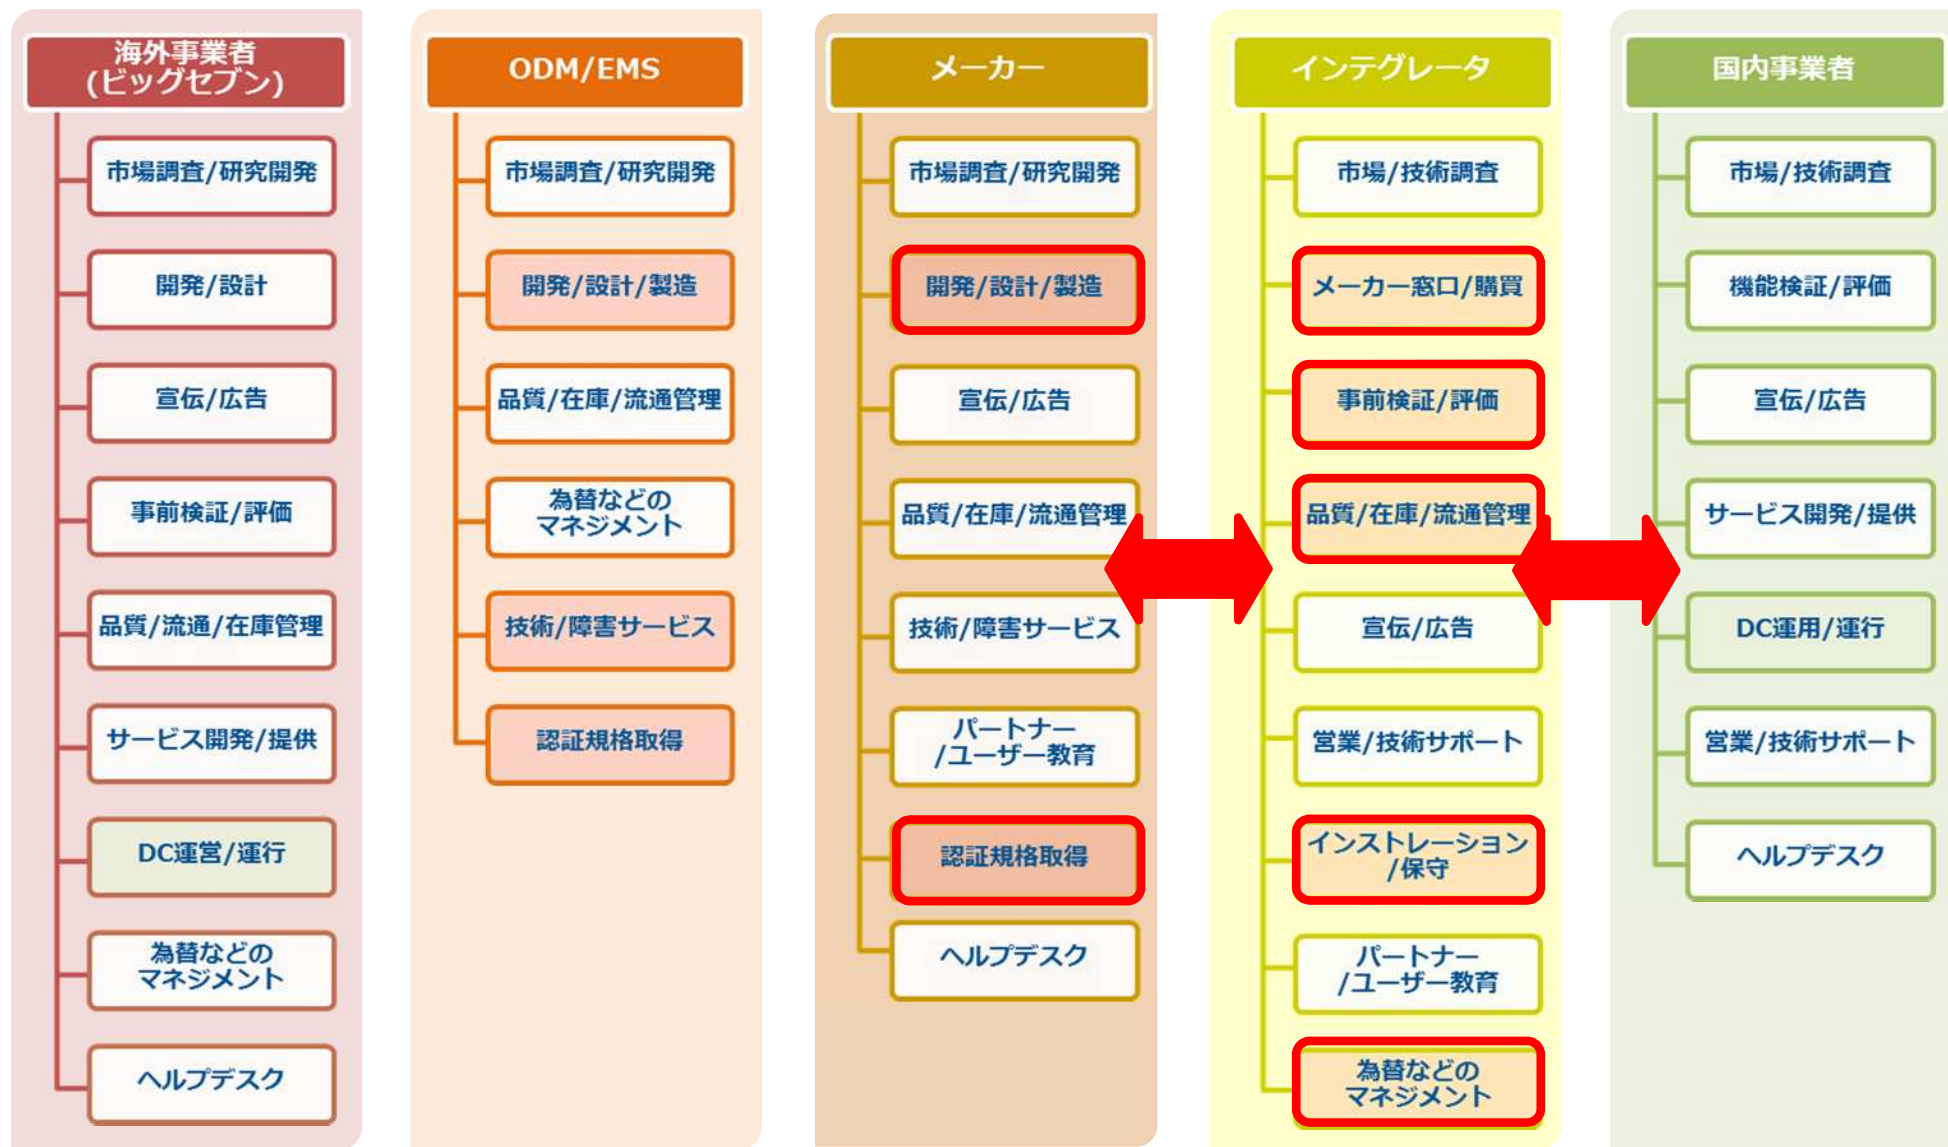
海外事業者
(ビッグセブン)

市場調査/研究開発

開発/設計

宣伝/広告

事前検証/評価

品質/流通/在庫管理

サービス開発/提供

DC運営/運行

為替などの
マネジメント

ヘルプデスク

ODM/EMS

市場調査/研究開発

開発/設計/製造

品質/在庫/流通管理

為替などの
マネジメント

技術/障害サービス

認証規格取得

メーカー

市場調査/研究開発

開発/設計/製造

宣伝/広告

品質/在庫/流通管理

技術/障害サービス

パートナー
/ユーザー教育

認証規格取得

ヘルプデスク

インテグレータ

市場/技術調査

メーカー窓口/購買

事前検証/評価

品質/在庫/流通管理

宣伝/広告

営業/技術サポート

インストレーション
/保守

パートナー
/ユーザー教育

為替などの
マネジメント

国内事業者

市場/技術調査

機能検証/評価

宣伝/広告

サービス開発/提供

DC運用/運行

営業/技術サポート

ヘルプデスク